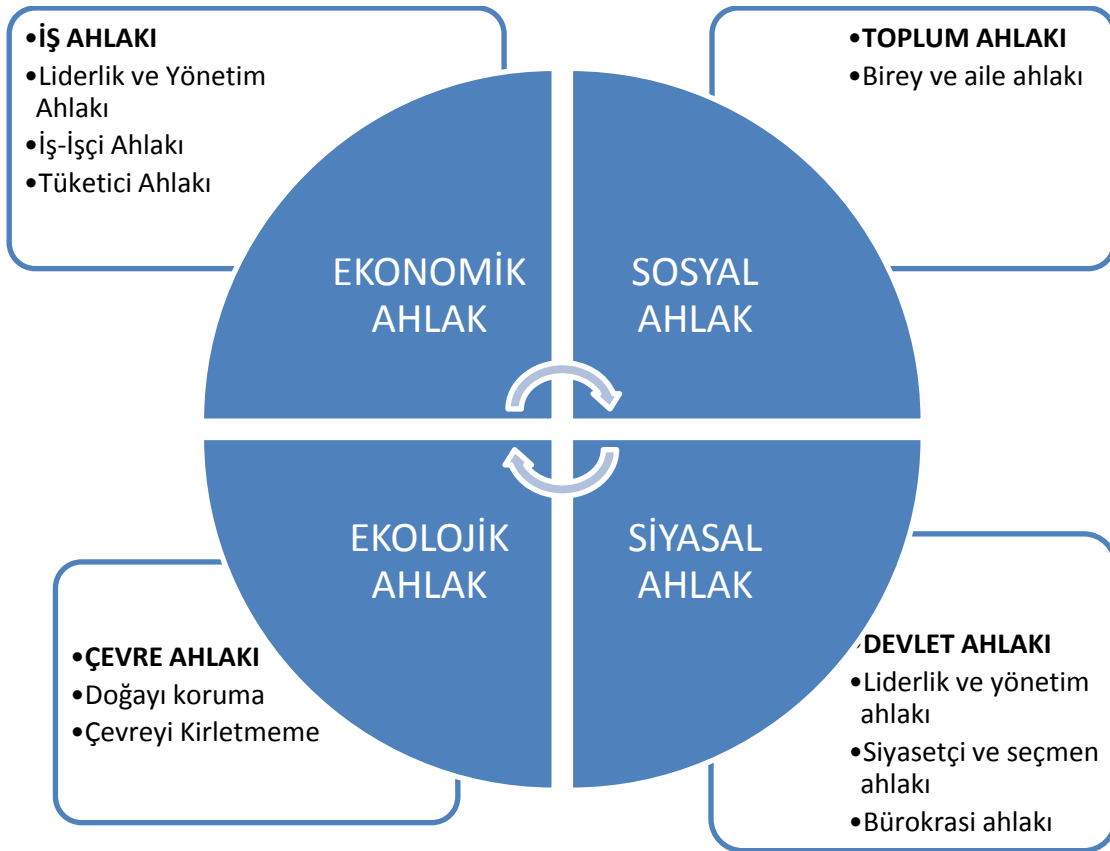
•İŞ AHLAKI
•Liderlik ve Yönetim Ahlakı
•İş-İşçi Ahlakı
•Tüketici Ahlakı

•TOPLUM AHLAKI
•Birey ve aile ahlakı

EKONOMİK AHLAK

SOSYAL AHLAK

EKOLOJİK AHLAK

SİYASAL AHLAK

•ÇEVRE AHLAKI
•Doğayı koruma
•Çevreyi Kirletmeme

•DEVLET AHLAKI
•Liderlik ve yönetim ahlakı
•Siyasetçi ve seçmen ahlakı
•Bürokrasi ahlakı